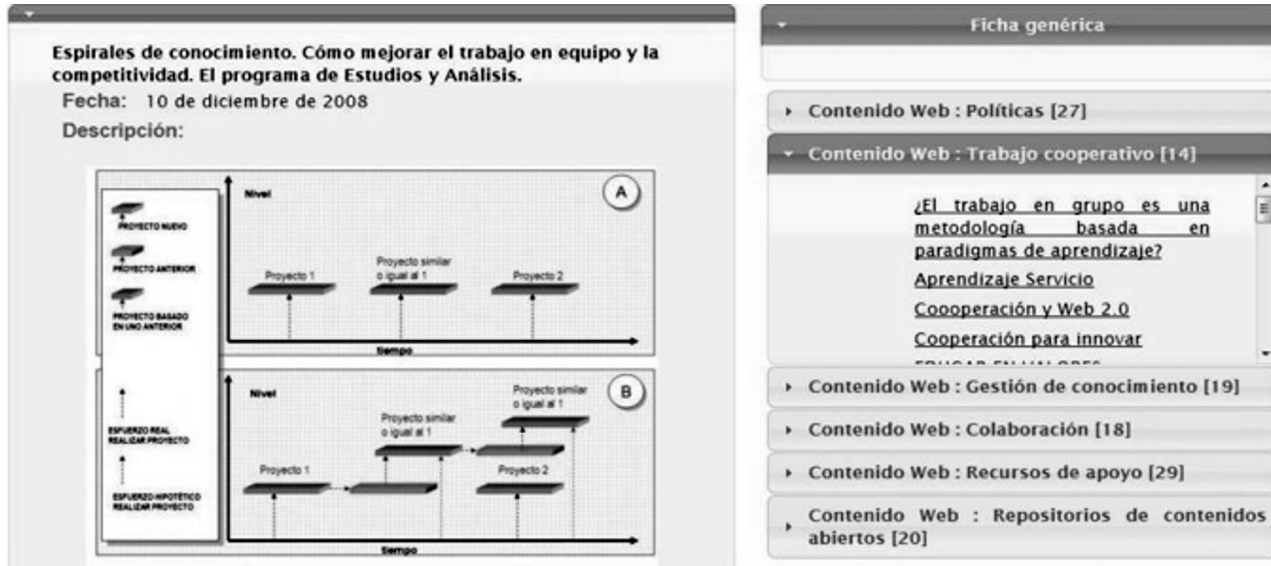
Espirales de conocimiento. Cómo mejorar el trabajo en equipo y la competitividad. El programa de Estudios y Análisis.

Fecha: 10 de diciembre de 2008

Descripción:

PROYECTO NUEVO

PROYECTO ANTERIOR

PROYECTO BASADO EN UNO ANTERIOR

ESFUERZO REAL REALIZAR PROYECTO

ESFUERZO HIPOTÉTICO REALIZAR PROYECTO

Nivel

A

Proyecto 1

Proyecto similar o igual al 1

Proyecto 2

tiempo

Nivel

B

Proyecto similar o igual al 1

Proyecto similar o igual al 1

Proyecto 1

Proyecto 2

tiempo

Ficha genérica

Contenido Web : Políticas [27]

Contenido Web : Trabajo cooperativo [14]

¿El trabajo en grupo es una metodología basada en paradigmas de aprendizaje?

Aprendizaje Servicio

Coooperación y Web 2.0

Cooperación para innovar

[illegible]

Contenido Web : Gestión de conocimiento [19]

Contenido Web : Colaboración [18]

Contenido Web : Recursos de apoyo [29]

Contenido Web : Repositorios de contenidos abiertos [20]